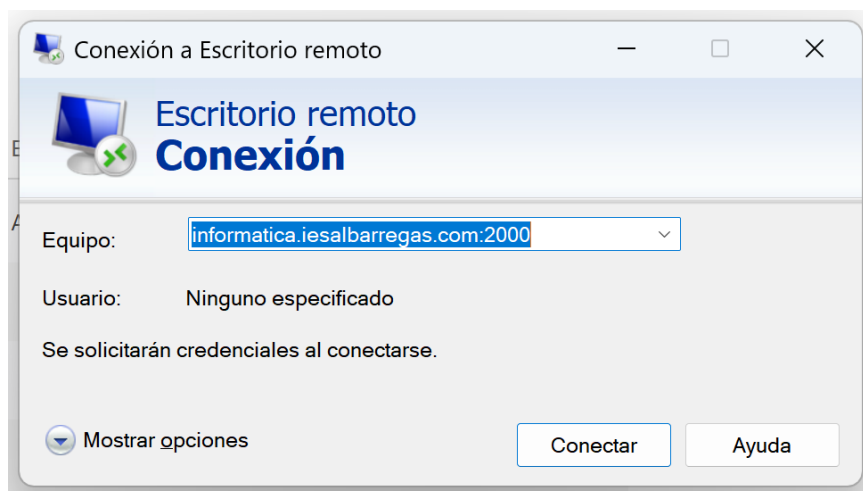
Conexión a Escritorio remoto

Escritorio remoto
Conexión

Equipo: informatica.iesalbarregas.com:2000

Usuario: Ninguno especificado

Se solicitarán credenciales al conectarse.

Mostrar opciones

Conectar

Ayuda